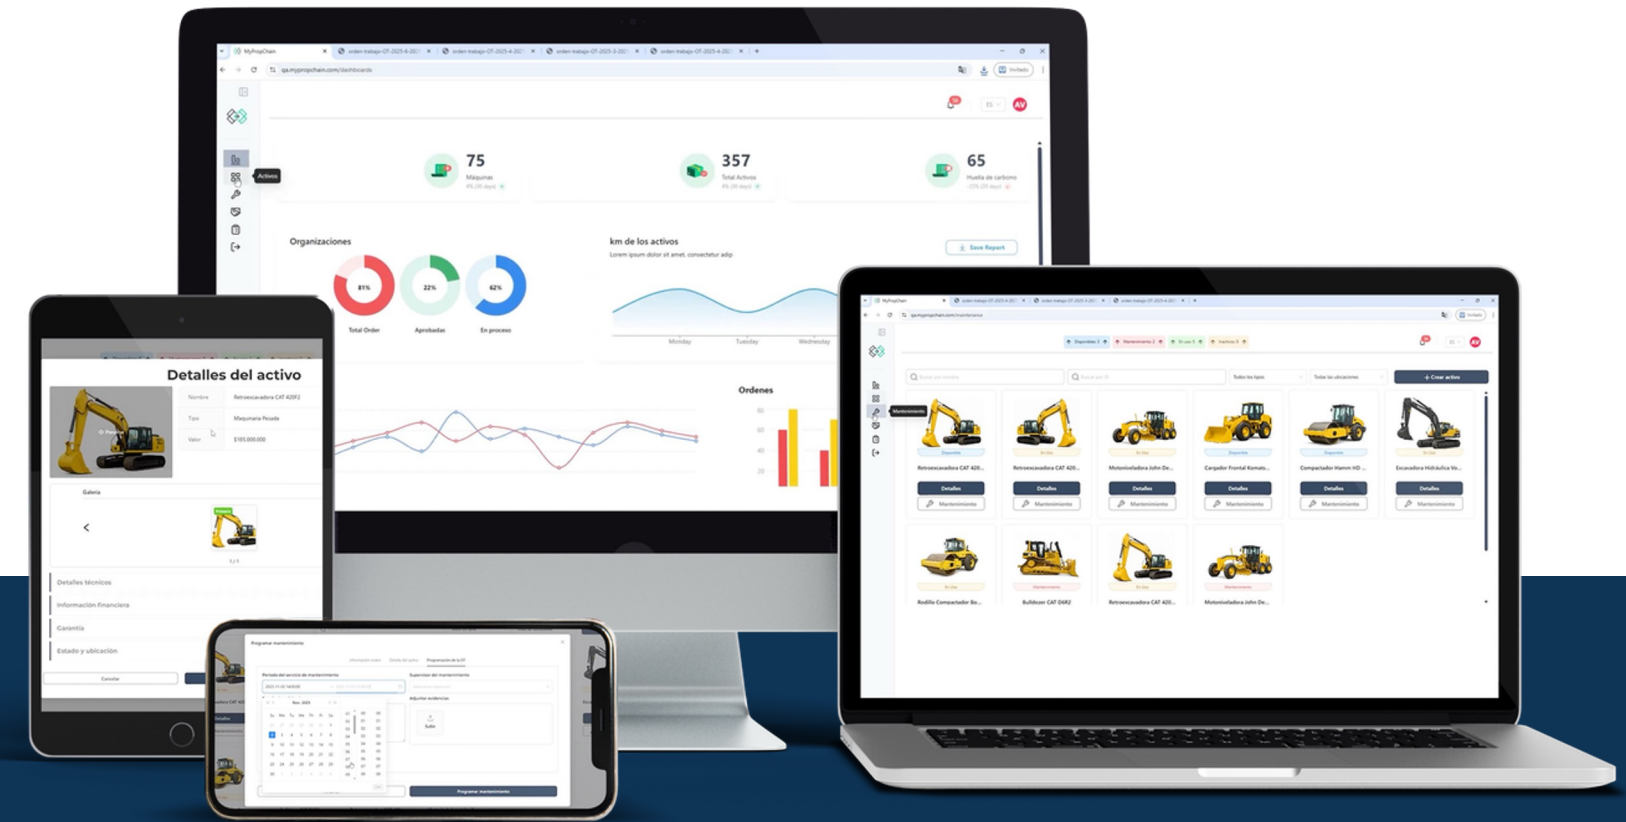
MyPropChain
qa.mypropchain.com/dashboards
Activos
75
Máquinas
357
Total Activos
65
Huella de carbono
Organizaciones
81%
Total Order
22%
Aprobadas
62%
En proceso
km de los activos
Lorem ipsum dolor sit amet, consectetur adip
Save Report
Monday
Tuesday
Wednesday
Ordenes
80
60
40
20

Detalles del activo
Nombre
Retroexcavadora CAT 420F2
Tipo
Maquinaria Pesada
Valor
$105.000.000
Galería
<
Detalles técnicos
Información financiera
Garantía
Estado y ubicación
Cancelar

Programar mantenimiento
Periodo del servicio de mantenimiento
Supervisor del mantenimiento
Nov. 2025
Programar mantenimiento

MyPropChain
qa.mypropchain.com/maintenance
Mantenimiento
+ Crear activo
Retroexcavadora CAT 420...
Retroexcavadora CAT 420...
Motoniveladora John De...
Cargador Frontal Komats...
Compactador Hamm HD ...
Excavadora Hidráulica Vo...
Detalles
Mantenimiento
Rodillo Compactador Bo...
Bulldozer CAT D6R2
Retroexcavadora CAT 420...
Motoniveladora John De...